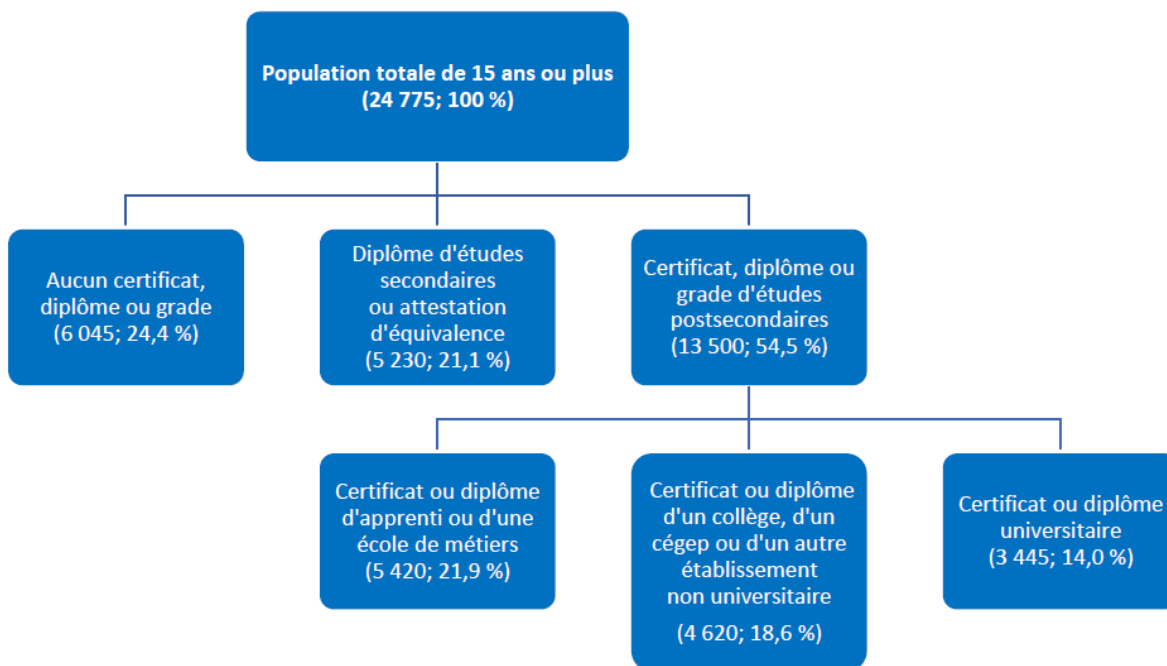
Population totale de 15 ans ou plus
(24 775; 100 %)

Aucun certificat, diplôme ou grade
(6 045; 24,4 %)

Diplôme d'études secondaires ou attestation d'équivalence
(5 230; 21,1 %)

Certificat, diplôme ou grade d'études postsecondaires
(13 500; 54,5 %)

Certificat ou diplôme d'apprenti ou d'une école de métiers
(5 420; 21,9 %)

Certificat ou diplôme d'un collège, d'un cégep ou d'un autre établissement non universitaire
(4 620; 18,6 %)

Certificat ou diplôme universitaire
(3 445; 14,0 %)